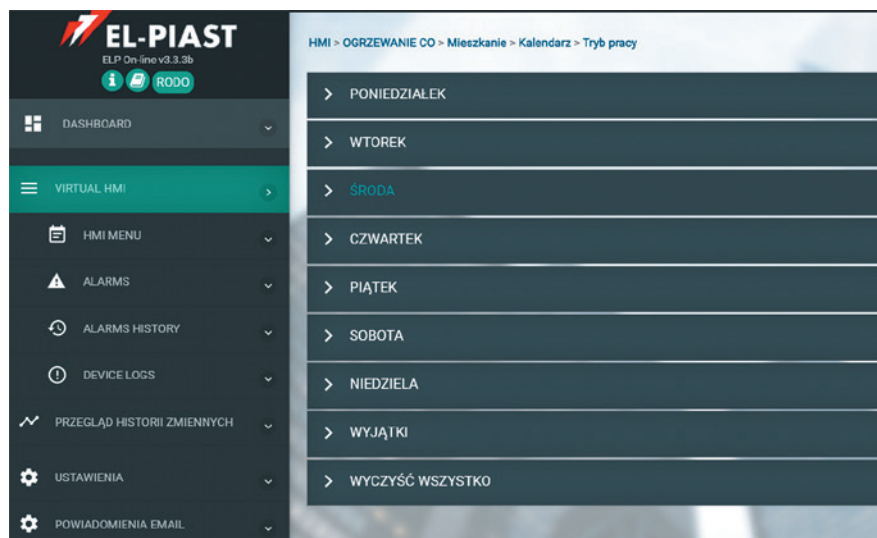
EL-PIAST
ELP On-line v3.3.3b
RODO

DASHBOARD
VIRTUAL HMI
HMI MENU
ALARMS
ALARMS HISTORY
DEVICE LOGS
PRZEGLĄD HISTORII ZMIENNYCH
USTAWIENIA
POWIADOMIENIA EMAIL

HMI > OGRZEWANIE CO > Mieszkanie > Kalendarz > Tryb pracy

PONIEDZIAŁEK
WTOREK
ŚRODA
CZWARTEK
PIĄTEK
SOBOTA
NIEDZIELA
WYJĄTKI
WYCZYŚĆ WSZYSTKO